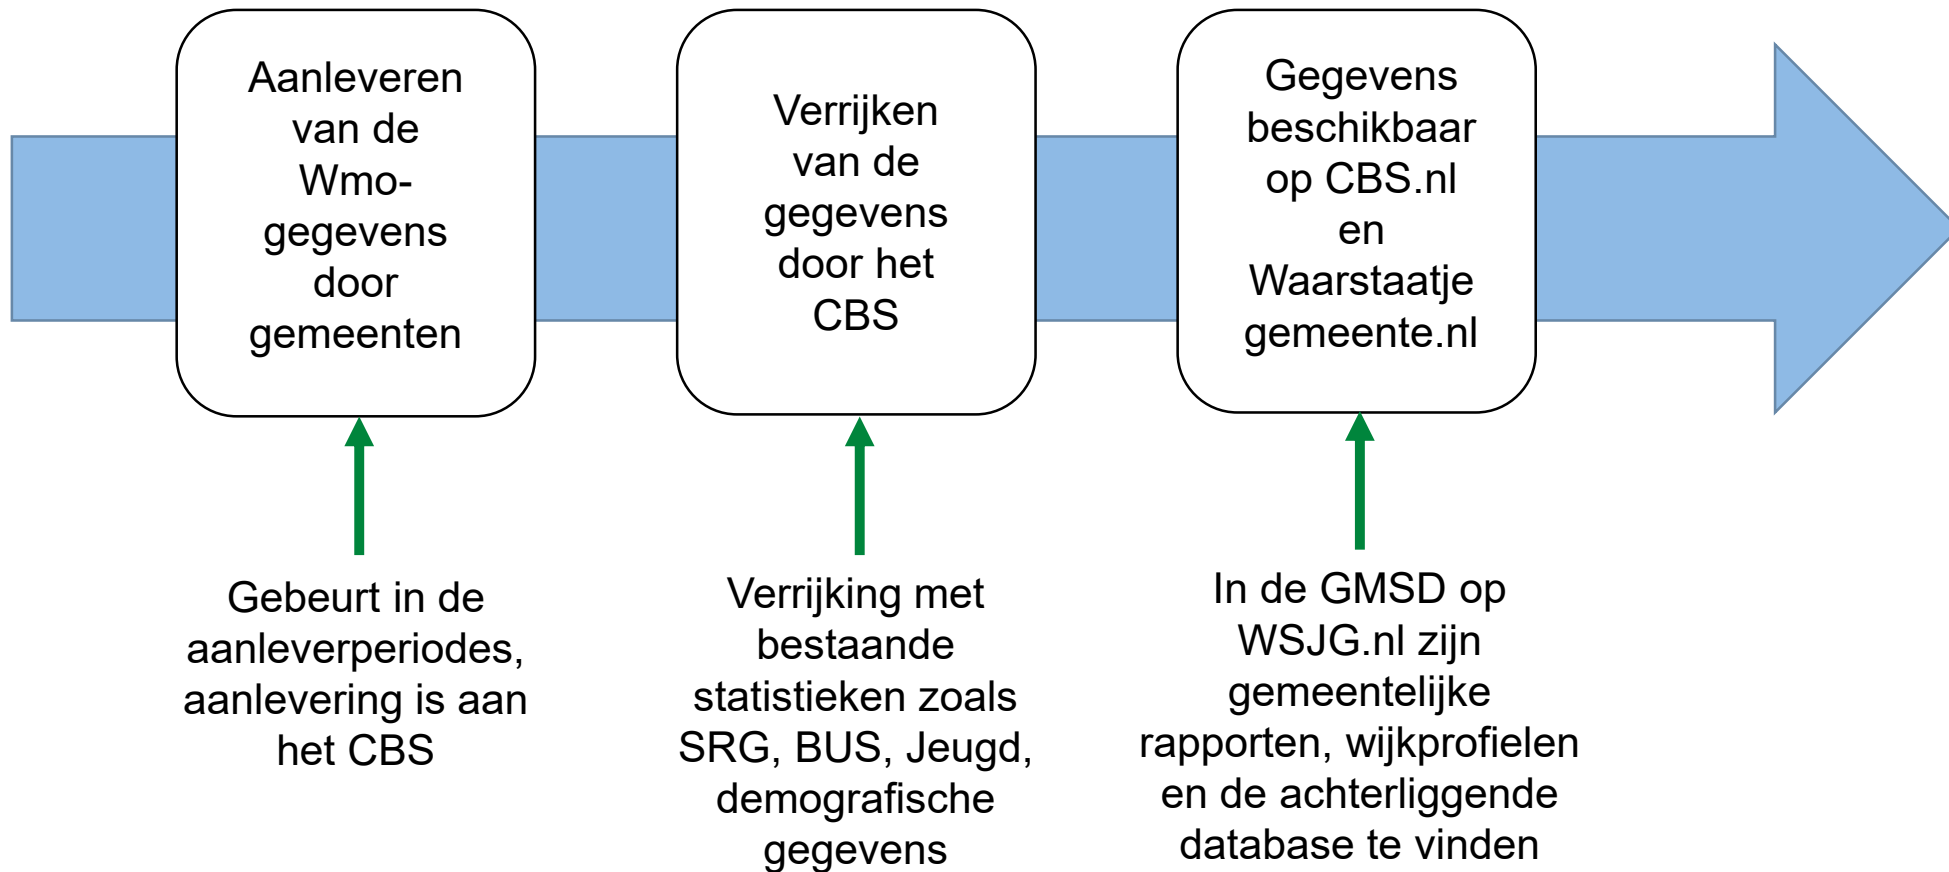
Aanleveren van de Wmo-gegevens door gemeenten

Verrijken van de gegevens door het CBS

Gegevens beschikbaar op CBS.nl en Waarstaatje gemeente.nl

Gebeurt in de aanleverperiodes, aanlevering is aan het CBS

Verrijking met bestaande statistieken zoals SRG, BUS, Jeugd, demografische gegevens

In de GMSD op WSJG.nl zijn gemeentelijke rapporten, wijkprofielen en de achterliggende database te vinden